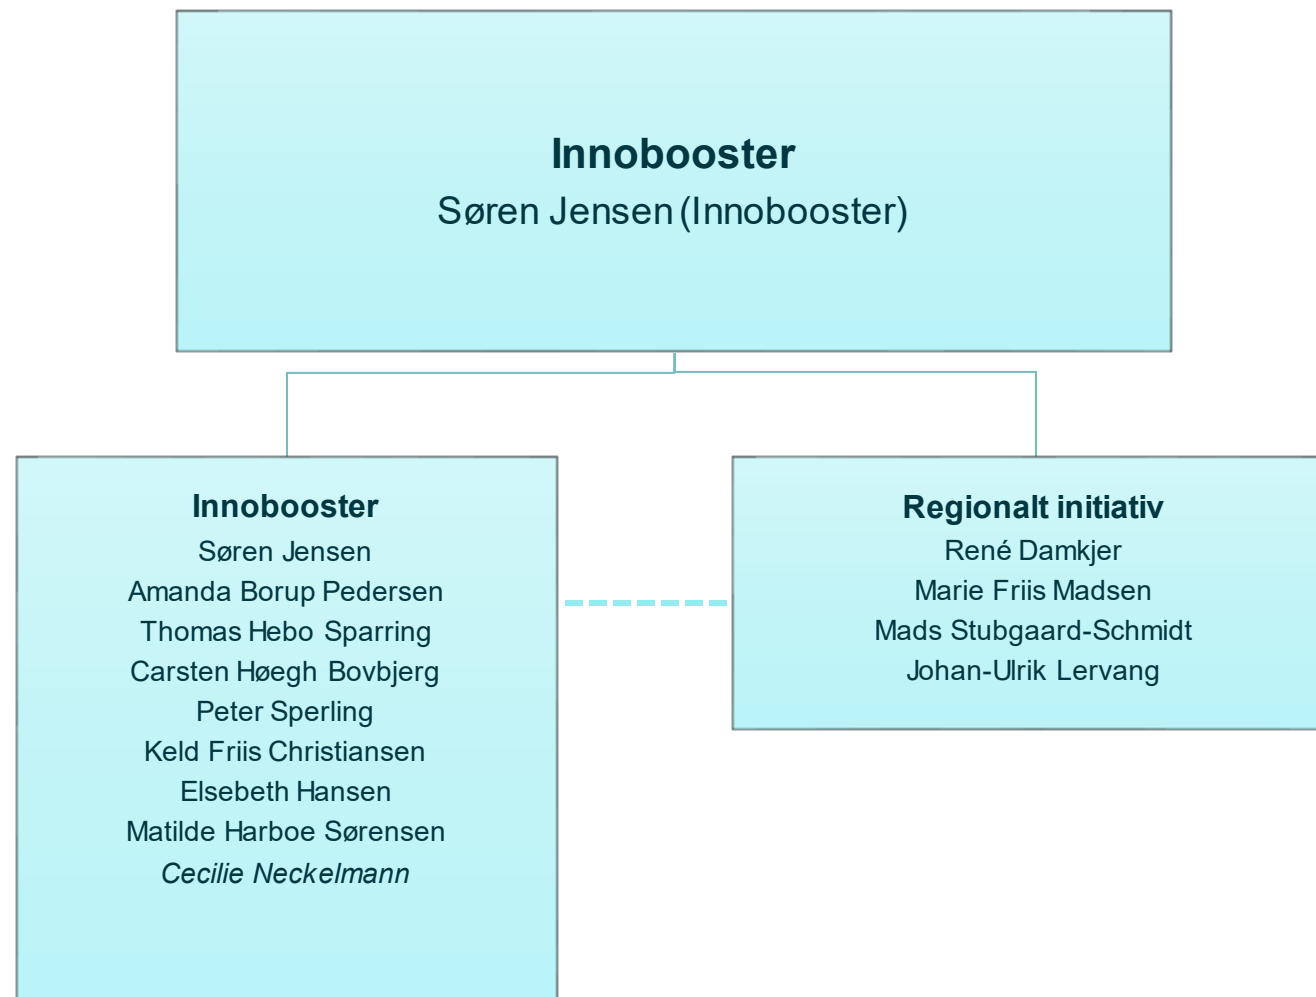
Innobooster
Søren Jensen (Innobooster)

Innobooster
Søren Jensen
Amanda Borup Pedersen
Thomas Hebo Sparring
Carsten Høegh Bovbjerg
Peter Sperling
Keld Friis Christiansen
Elsebeth Hansen
Matilde Harboe Sørensen
*Cecilie Neckelmann*

Regionalt initiativ
René Damkjer
Marie Friis Madsen
Mads Stubgaard-Schmidt
Johan-Ulrik Lervang